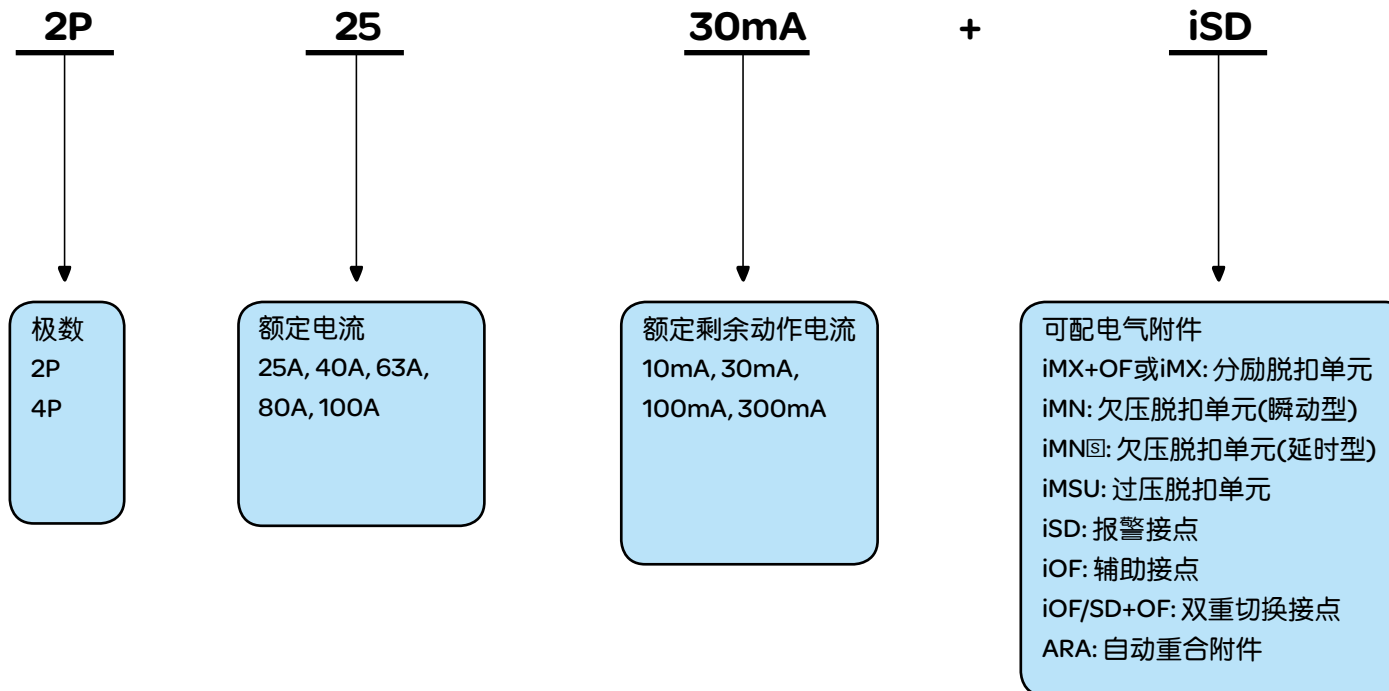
2P

25

30mA

+

iSD

极数
2P
4P

额定电流
25A, 40A, 63A, 80A, 100A

额定剩余动作电流
10mA, 30mA, 100mA, 300mA

可配电气附件
iMX+OF或iMX: 分励脱扣单元
iMN: 欠压脱扣单元(瞬动型)
iMN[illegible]: 欠压脱扣单元(延时型)
iMSU: 过压脱扣单元
iSD: 报警接点
iOF: 辅助接点
iOF/SD+OF: 双重切换接点
ARA: 自动重合附件